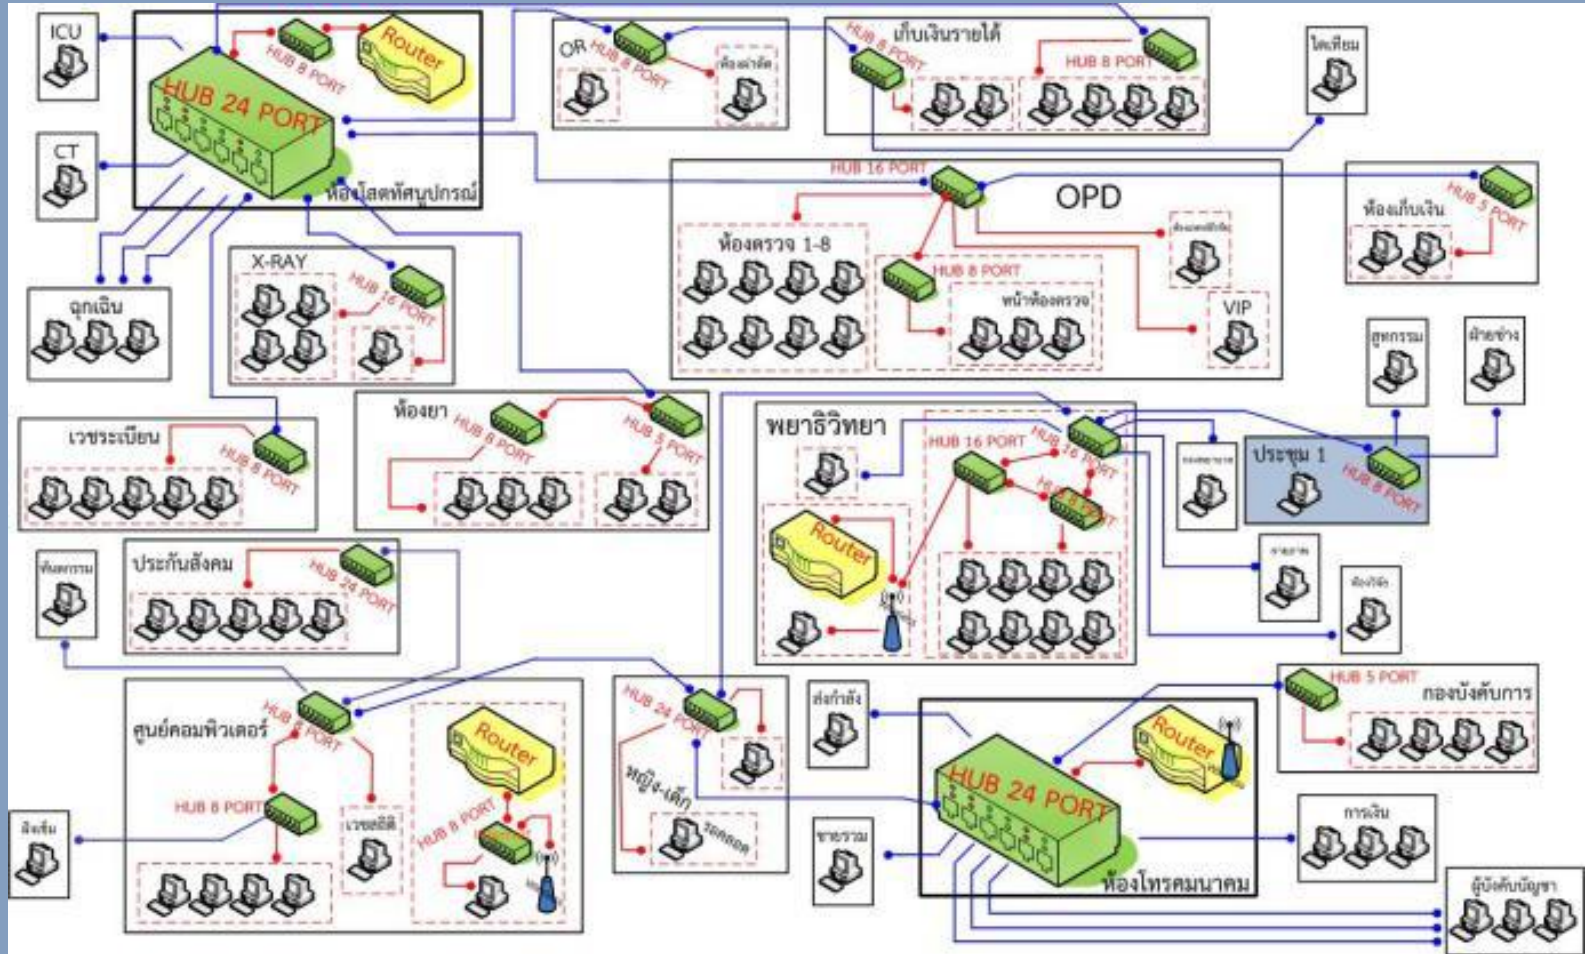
ICU

HUB 8 PORT

Router

HUB 24 PORT

CT

ห้องโสตทัศนูปกรณ์

OR

HUB 8 PORT

ห้องผ่าตัด

เก็บเงินรายได้

HUB 8 PORT

HUB 8 PORT

โภชนาการ

HUB 16 PORT

OPD

ห้องเก็บเงิน

HUB 5 PORT

ห้องตรวจ 1-8

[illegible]

HUB 8 PORT

หน้าห้องตรวจ

VIP

จุกเฉิน

X-RAY

HUB 16 PORT

เวชระเบียน

HUB 8 PORT

ห้องยา

HUB 8 PORT

HUB 5 PORT

พยาธิวิทยา

HUB 16 PORT

HUB 16 PORT

HUB 8 PORT

Router

สูตกรรม

ฝ่ายช่าง

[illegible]

ประชุม 1

HUB 8 PORT

ทันตกรรม

ประกันสังคม

HUB 24 PORT

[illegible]

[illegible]

ศูนย์คอมพิวเตอร์

HUB 8 PORT

HUB 8 PORT

Router

HUB 8 PORT

เวชสถิติ

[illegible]

HUB 24 PORT

หญิง-เด็ก

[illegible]

ส่งกำลัง

ชายสามัญ

Router

HUB 24 PORT

ห้องโทรคมนาคม

HUB 5 PORT

กองบังคับการ

การเงิน

ผู้บังคับบัญชา